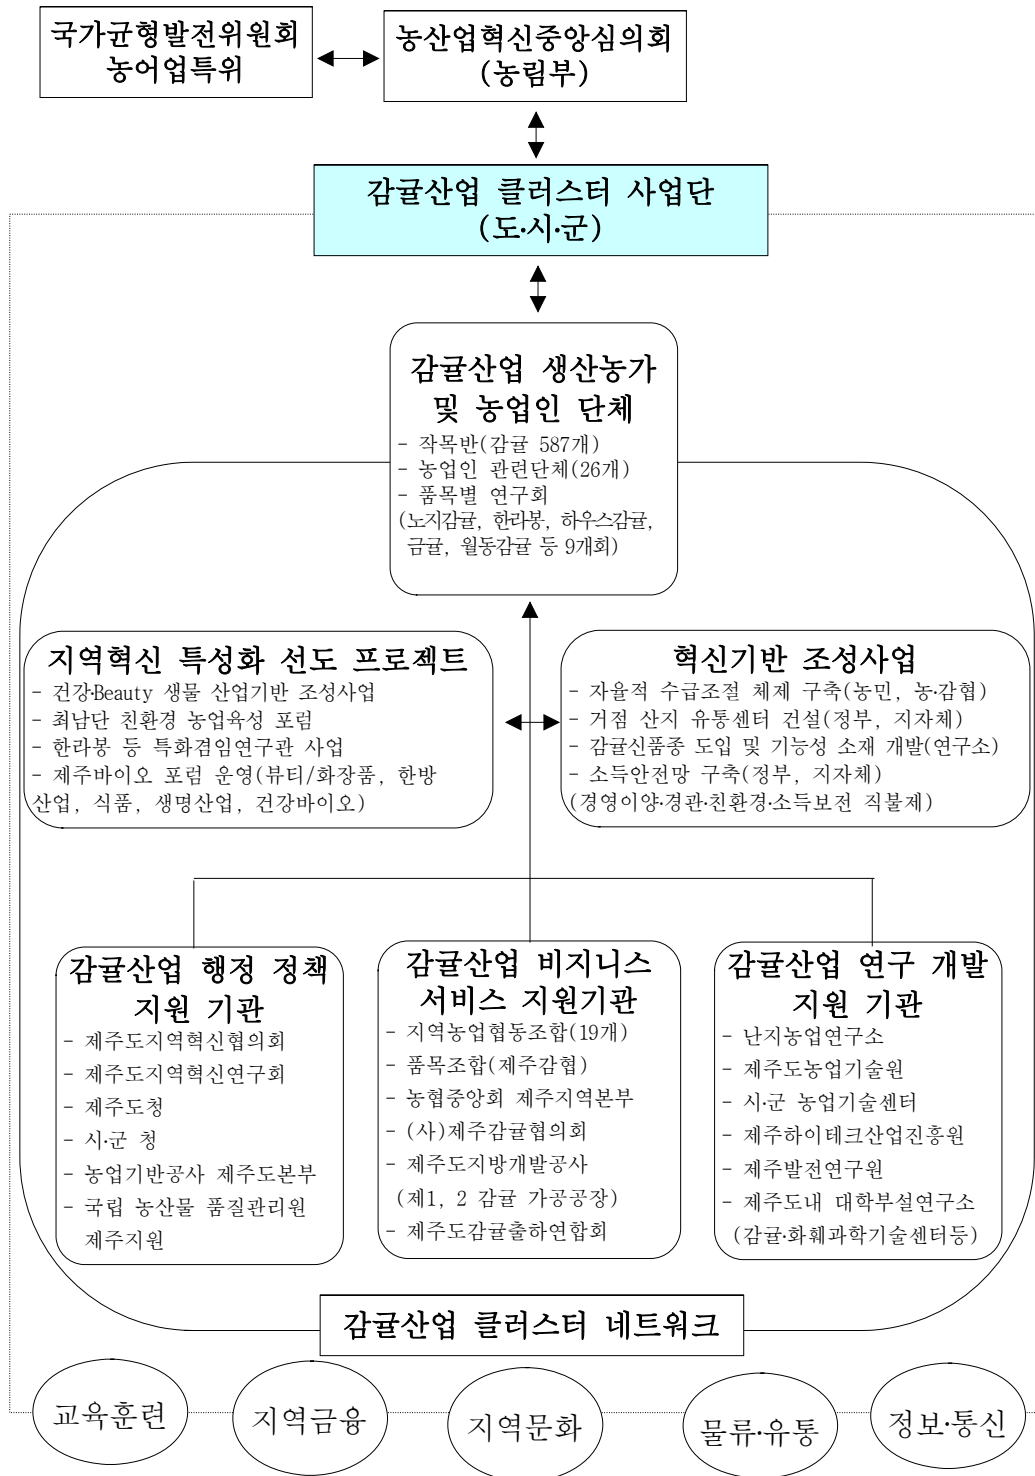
국가균형발전위원회 농어업특위

농산업혁신중앙심의회 (농림부)

감귤산업 클러스터 사업단 (도·시·군)

감귤산업 생산농가 및 농업인 단체
- 작목반(감귤 587개)
- 농업인 관련단체(26개)
- 품목별 연구회 (노지감귤, 한라봉, 하우스감귤, 금귤, 월동감귤 등 9개회)

지역혁신 특성화 선도 프로젝트
- 건강·Beauty 생물 산업기반 조성사업
- 최남단 친환경 농업육성 포럼
- 한라봉 등 특화겸임연구관 사업
- 제주바이오 포럼 운영(뷰티/화장품, 한방산업, 식품, 생명산업, 건강바이오)

혁신기반 조성사업
- 자율적 수급조절 체제 구축(농민, 농·감협)
- 거점 산지 유통센터 건설(정부, 지자체)
- 감귤신품종 도입 및 기능성 소재 개발(연구소)
- 소득안전망 구축(정부, 지자체) (경영이양·경관·친환경·소득보전 직불제)

감귤산업 행정 정책 지원 기관
- 제주도지역혁신협의회
- 제주도지역혁신연구회
- 제주도청
- 시·군 청
- 농업기반공사 제주도본부
- 국립 농산물 품질관리원 제주지원

감귤산업 비지니스 서비스 지원기관
- 지역농업협동조합(19개)
- 품목조합(제주감협)
- 농협중앙회 제주지역본부
- (사)제주감귤협의회
- 제주도지방개발공사 (제1, 2 감귤 가공공장)
- 제주도감귤출하연합회

감귤산업 연구 개발 지원 기관
- 난지농업연구소
- 제주도농업기술원
- 시·군 농업기술센터
- 제주하이테크산업진흥원
- 제주발전연구원
- 제주도내 대학부설연구소 (감귤·화훼과학기술센터등)

감귤산업 클러스터 네트워크

교육훈련

지역금융

지역문화

물류·유통

정보·통신